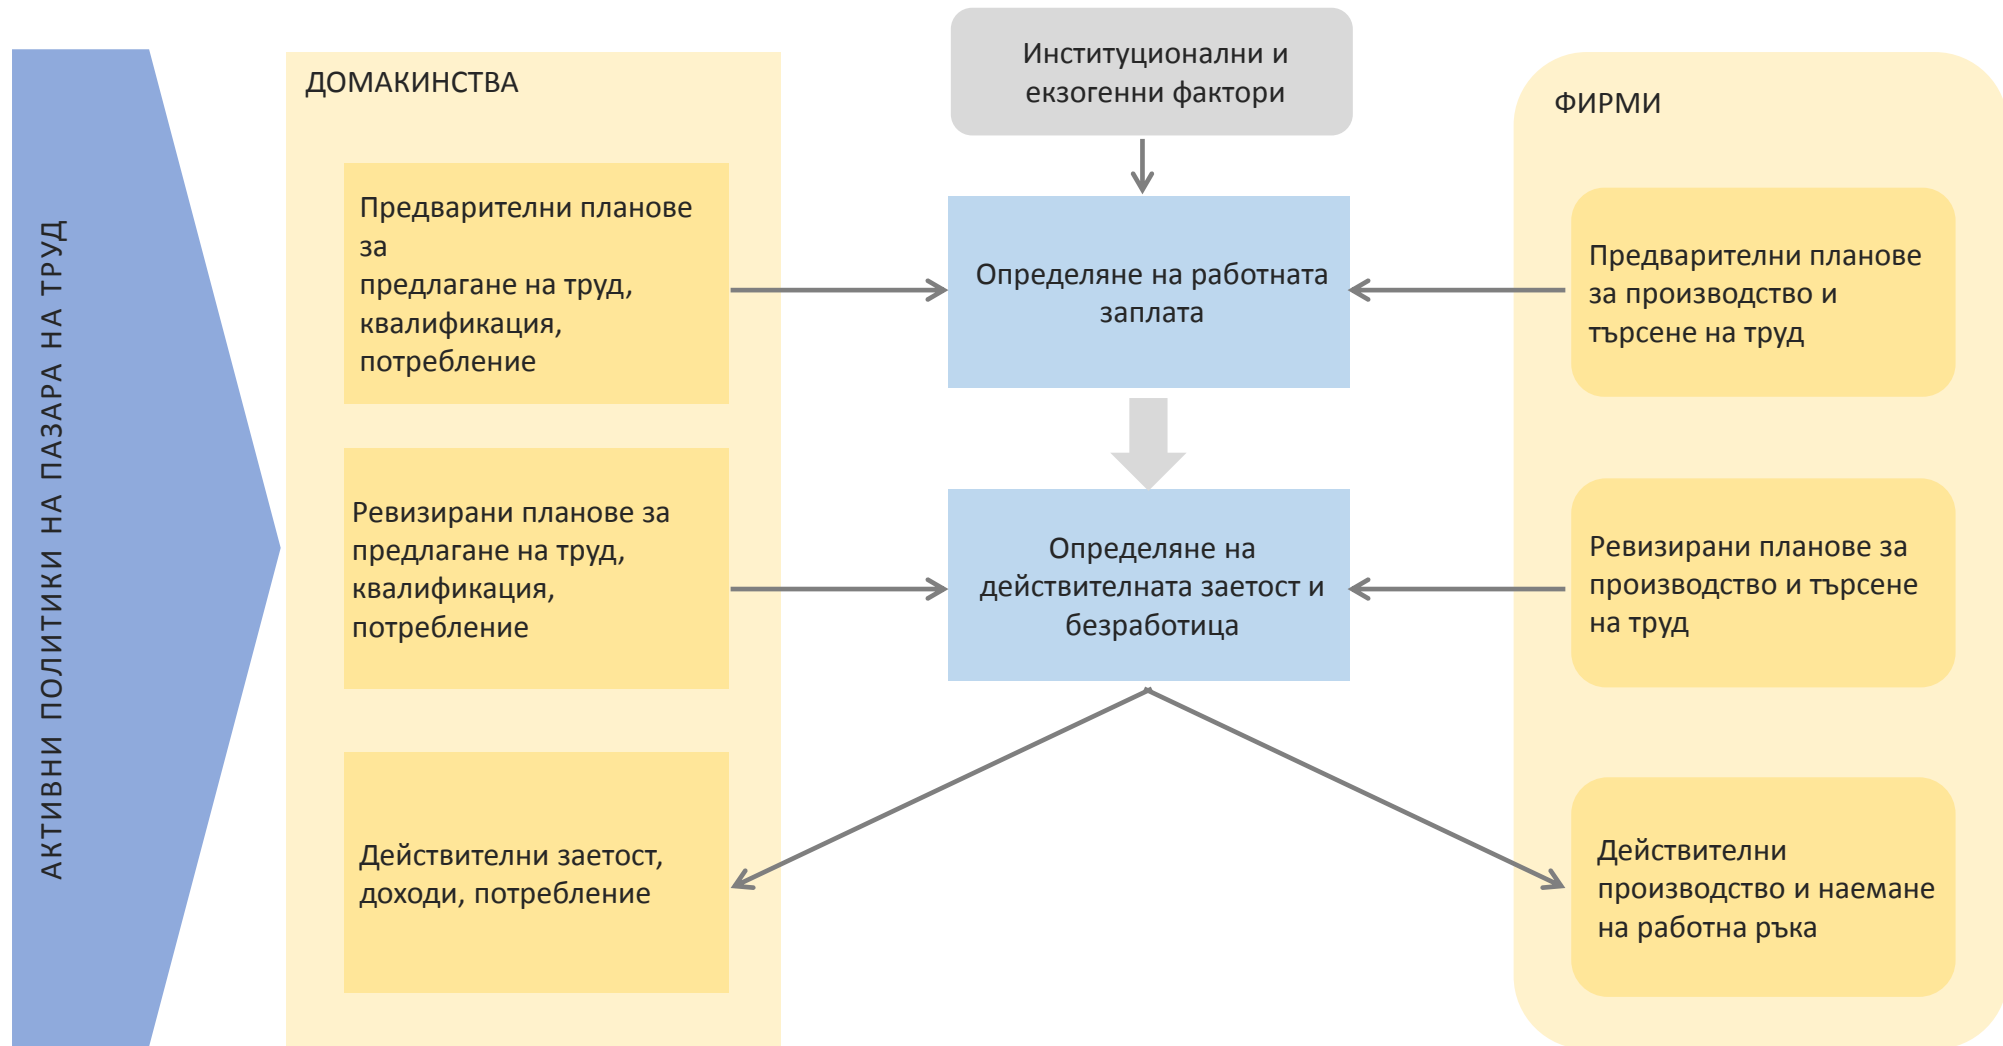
АКТИВНИ ПОЛИТИКИ НА ПАЗАРА НА ТРУД

ДОМАКИНСТВА

Предварителни планове за предлагане на труд, квалификация, потребление

Ревизирани планове за предлагане на труд, квалификация, потребление

Действителни заетост, доходи, потребление

Институционални и екзогенни фактори

Определяне на работната заплата

Определяне на действителната заетост и безработица

ФИРМИ

Предварителни планове за производство и търсене на труд

Ревизирани планове за производство и търсене на труд

Действителни производство и наемане на работна ръка